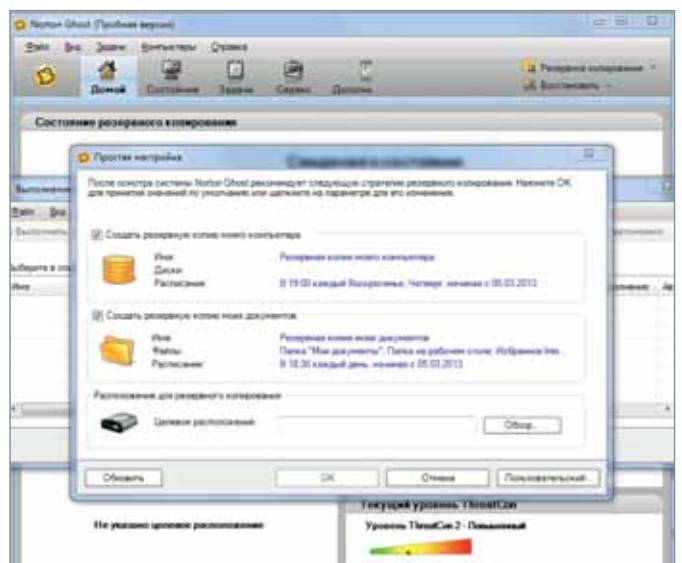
Norton Ghost (Пробная версия)

Файл Вид Задачи Компьютеры Справка

Домой Состояние Задачи Сервис Дополн.

Резервное копирование
Восстановить

Состояние резервного копирования

Выполнить

Файл Вид

Выберите в спи

Имя

Простая настройка

После осмотра системы Norton Ghost рекомендует следующую стратегию резервного копирования. Нажмите OK для принятия значений по умолчанию или щелкните на параметре для его изменения.

Создать резервную копию моего компьютера

Имя Резервная копия моего компьютера
Диски
Расписание В 19:00 каждый Воскресенье, Четверг, начиная с 05.03.2013

Создать резервную копию моих документов

Имя Резервная копия моих документов
Файлы Папка "Мои документы"; Папка на рабочем столе; Избранное Inte...
Расписание В 18:30 каждый день, начиная с 05.03.2013

Расположение для резервного копирования

Целевое расположение:

Обзор...

Обновить OK Отмена Пользовательский

Не указано целевое расположение

Текущий уровень ThreatCon

Уровень ThreatCon 2 - Повышенный